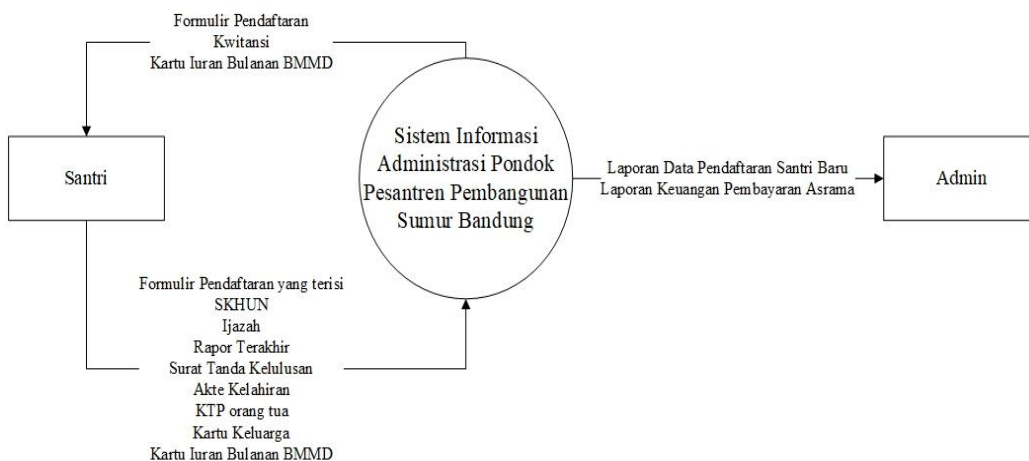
Formulir Pendaftaran
Kwitansi
Kartu Iuran Bulanan BMMD

Santri

Sistem Informasi Administrasi Pondok Pesantren Pembangunan Sumur Bandung

Laporan Data Pendaftaran Santri Baru
Laporan Keuangan Pembayaran Asrama

Admin

Formulir Pendaftaran yang terisi
SKHUN
Ijazah
Rapor Terakhir
Surat Tanda Kelulusan
Akte Kelahiran
KTP orang tua
Kartu Keluarga
Kartu Iuran Bulanan BMMD